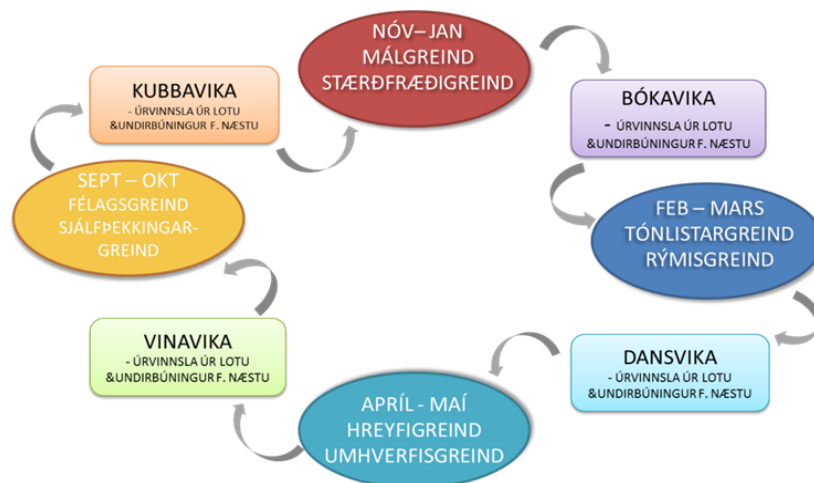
NÓV– JAN
MÁLGREIND
STÆRÐFRÆÐIGREIND

BÓKAVIKA
- ÚRVINNSLA ÚR LOTU
&UNDIRBÚNINGUR F. NÆSTU

FEB – MARS
TÓNLISTARGREIND
RÝMISGREIND

DANSVIKA
- ÚRVINNSLA ÚR LOTU
&UNDIRBÚNINGUR F. NÆSTU

APRÍL - MAÍ
HREYFIGREIND
UMHVERFISGREIND

VINAVIKA
- ÚRVINNSLA ÚR LOTU
&UNDIRBÚNINGUR F. NÆSTU

SEPT – OKT
FÉLAGSGREIND
SJÁLFÞEKKINGARGREIND

KUBBAVIKA
- ÚRVINNSLA ÚR LOTU
&UNDIRBÚNINGUR F. NÆSTU